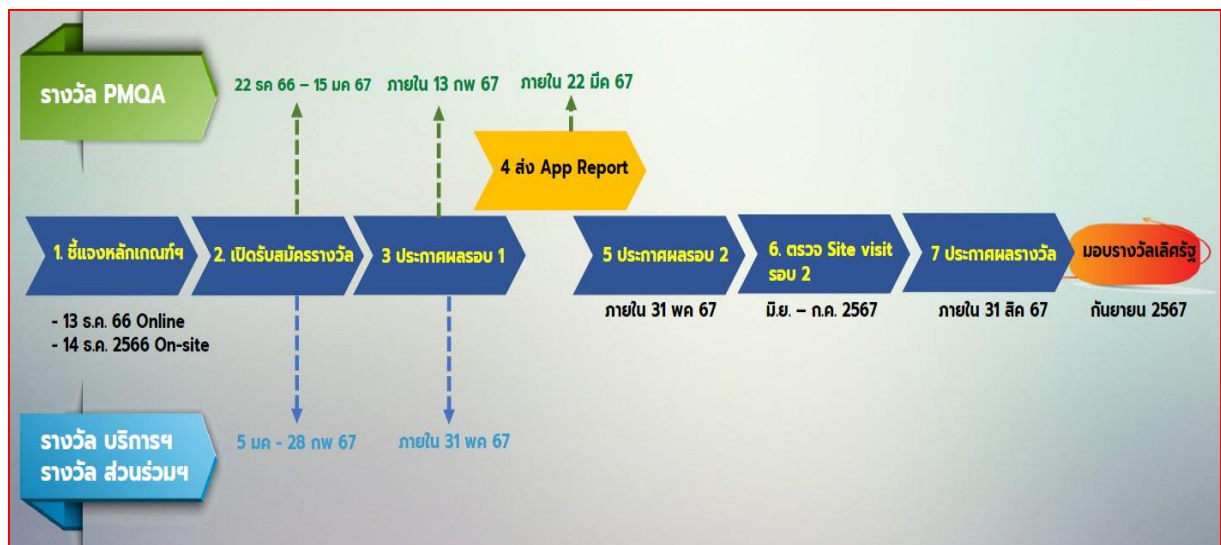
รางวัล PMQA

22 รค 66 – 15 มค 67

ภายใน 13 กพ 67

ภายใน 22 มีค 67

4 ส่ง App Report

1. ชี้แจงหลักเกณฑ์ฯ

2. เปิดรับสมัครรางวัล

3 ประกาศผลรอบ 1

5 ประกาศผลรอบ 2

6. ตรวจ Site visit รอบ 2

7 ประกาศผลรางวัล

มอบรางวัลเลิศรัฐ

- 13 ธ.ค. 66 Online
- 14 ธ.ค. 2566 On-site

ภายใน 31 พค 67

มิ.ย. – ก.ค. 2567

ภายใน 31 สิค 67

กันยายน 2567

รางวัล บริการฯ
รางวัล ส่วนร่วมฯ

5 มค - 28 กพ 67

ภายใน 31 พค 67